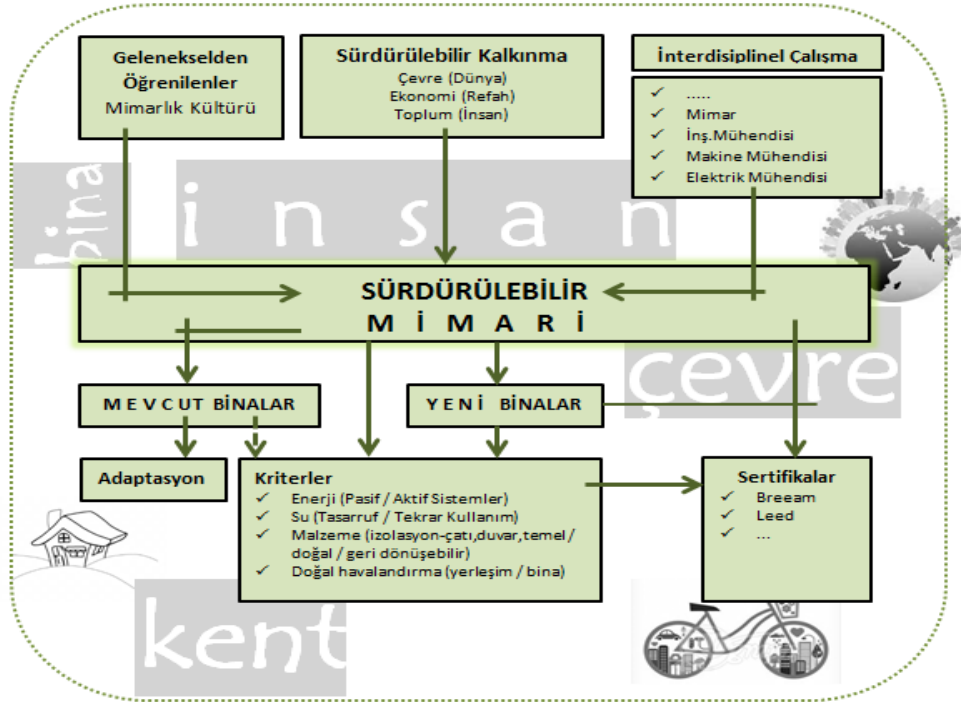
Gelenekselden Öğrenilenler
Mimarlık Kültürü

Sürdürülebilir Kalkınma
Çevre (Dünya)
Ekonomi (Refah)
Toplum (İnsan)

İnterdisiplinel Çalışma
✓ .....
✓ Mimar
✓ İnş.Mühendisi
✓ Makine Mühendisi
✓ Elektrik Mühendisi

bina
insan

SÜRDÜRÜLEBİLİR
M İ M A R İ

çevre

M E V C U T B İ N A L A R

Y E N İ B İ N A L A R

Adaptasyon

Kriterler
✓ Enerji (Pasif / Aktif Sistemler)
✓ Su (Tasarruf / Tekrar Kullanım)
✓ Malzeme (izolasyon-çatı,duvar,temel / doğal / geri dönüşebilir)
✓ Doğal havalandırma (yerleşim / bina)

Sertifikalar
✓ Breeam
✓ Leed
✓ ...

kent